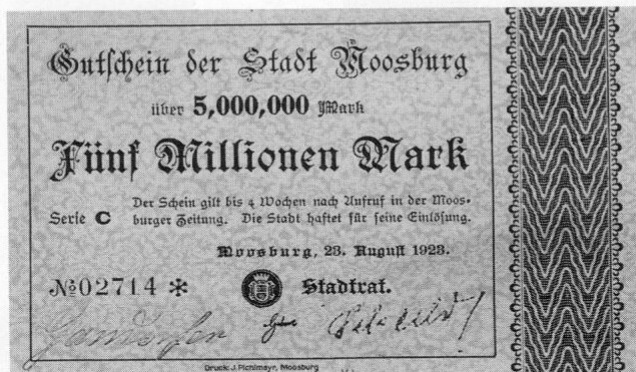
Gutschein der Stadt Moosburg

über 5,000,000 Mark

Fünf Millionen Mark

Serie C

Der Schein gilt bis 4 Wochen nach Aufruf in der Moosburger Zeitung. Die Stadt haftet für seine Einlösung.

Moosburg, 23. August 1923.

№02714 *

Stadtrat.

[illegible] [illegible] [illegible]

Druck: J. Pichlmayr, Moosburg